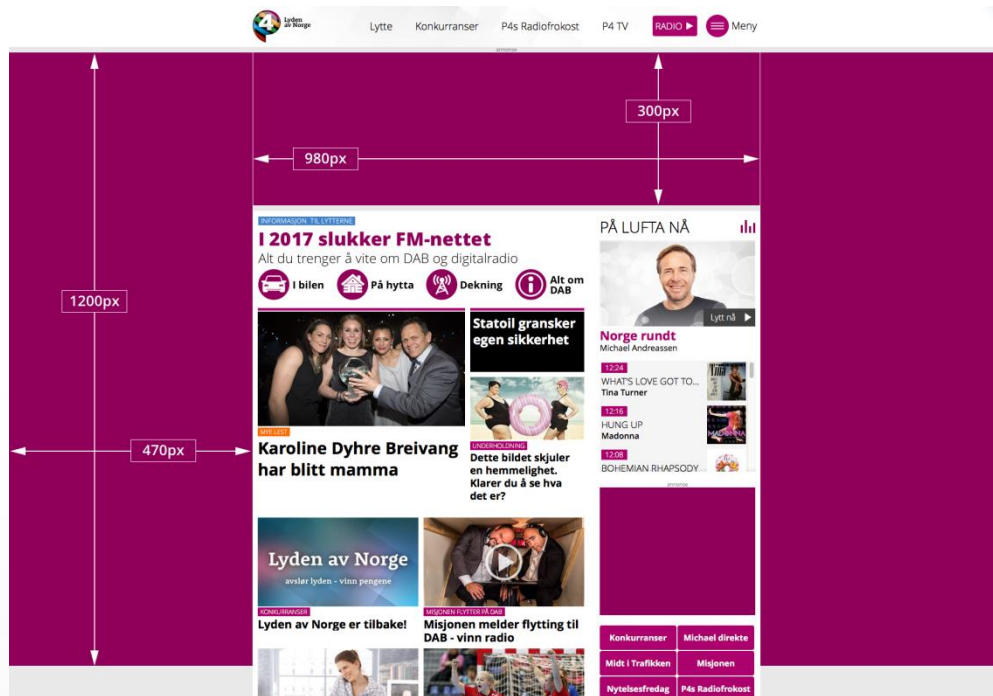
Lyden av Norge

Lytte Konkurranser P4s Radiofrokost P4 TV RADIO ▶ Meny

annonse

300px

980px

1200px

470px

INFORMASJON TIL LYTTERNE

I 2017 slukker FM-nettet

Alt du trenger å vite om DAB og digitalradio

I bilen På hytta Dekning Alt om DAB

PÅ LUFTA NÅ

Lytt nå ▶

Norge rundt
Michael Andreassen

12:24
WHAT'S LOVE GOT TO...
Tina Turner

12:16
HUNG UP
Madonna

12:08
BOHEMIAN RHAPSODY

Statoil gransker egen sikkerhet

MYE LEST

Karoline Dyhre Breivang har blitt mamma

UNDERHOLDNING

Dette bildet skjuler en hemmelighet. Klarer du å se hva det er?

annonse

Lyden av Norge
avslør lyden - vinn pengene

KONKURRANSER

Lyden av Norge er tilbake!

MISJONEN FLYTTER PÅ DAB

Misjonen melder flytting til DAB - vinn radio

Konkurranser | Michael direkte
Midt i Trafikken | Misjonen
Nytelsesfredag | P4s Radiofrokost